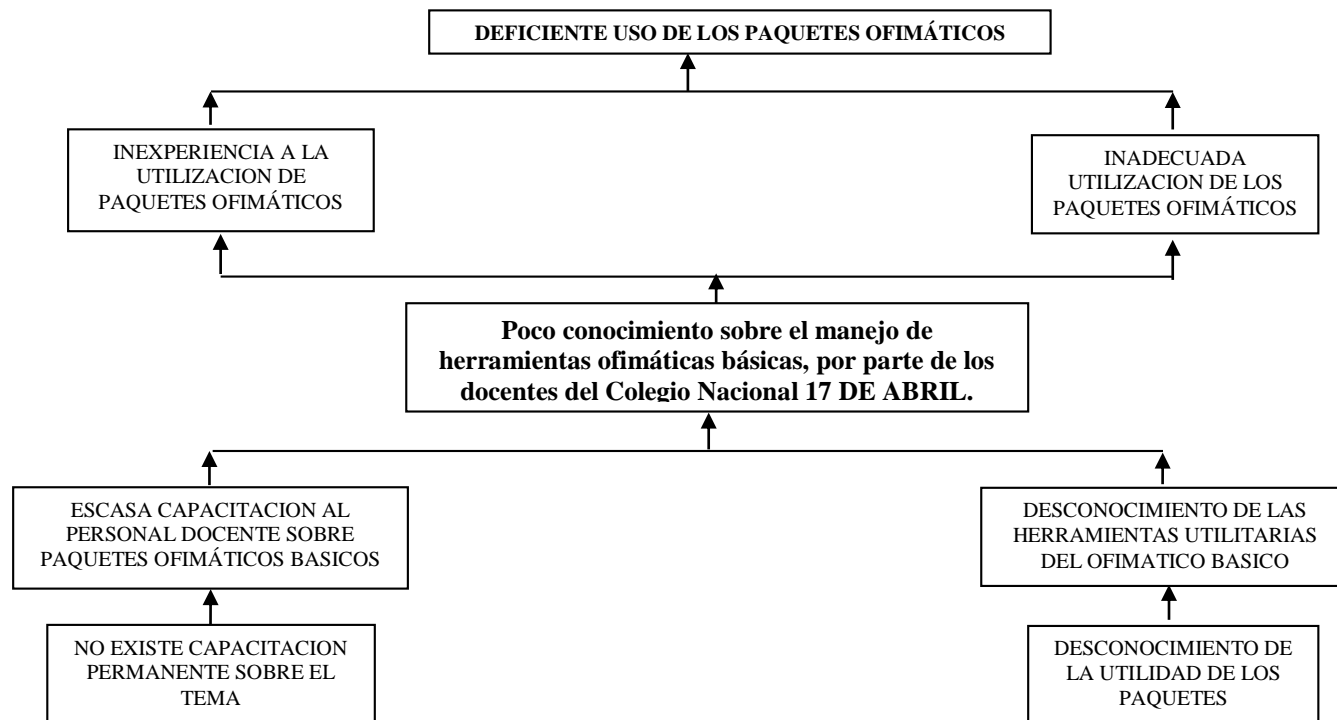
DEFICIENTE USO DE LOS PAQUETES OFIMÁTICOS

INEXPERIENCIA A LA UTILIZACION DE PAQUETES OFIMÁTICOS

INADECUADA UTILIZACION DE LOS PAQUETES OFIMÁTICOS

Poco conocimiento sobre el manejo de herramientas ofimáticas básicas, por parte de los docentes del Colegio Nacional 17 DE ABRIL.

ESCASA CAPACITACION AL PERSONAL DOCENTE SOBRE PAQUETES OFIMÁTICOS BASICOS

DESCONOCIMIENTO DE LAS HERRAMIENTAS UTILITARIAS DEL OFIMATICO BASICO

NO EXISTE CAPACITACION PERMANENTE SOBRE EL TEMA

DESCONOCIMIENTO DE LA UTILIDAD DE LOS PAQUETES